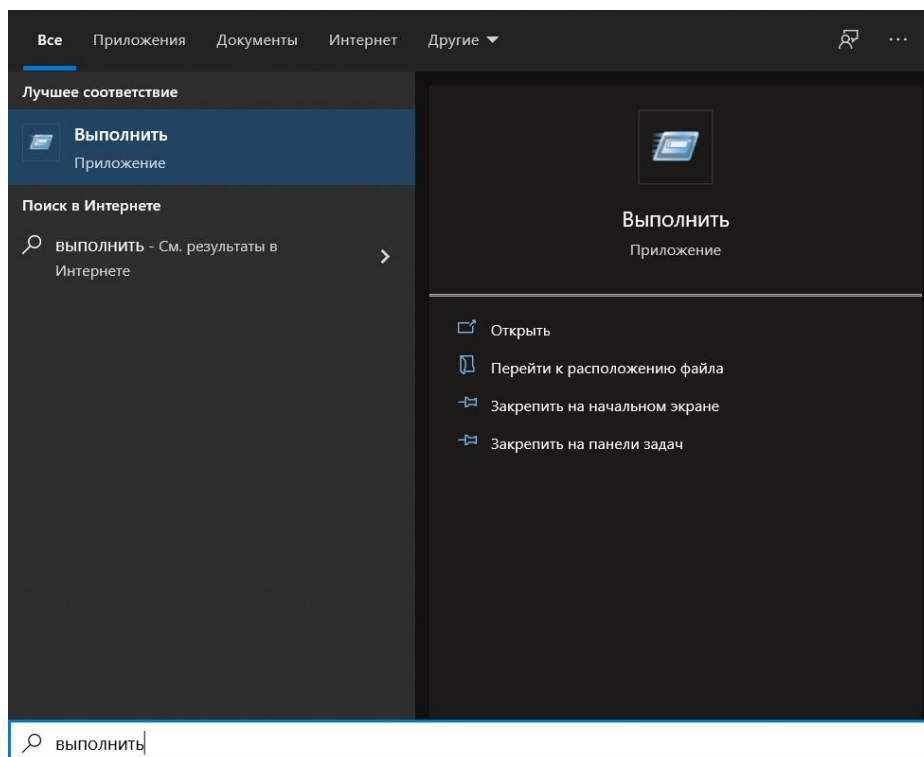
Все Приложения Документы Интернет Другие ▼ ...

Лучшее соответствие

Выполнить
Приложение

Поиск в Интернете

выполнить - См. результаты в Интернете

Выполнить
Приложение

Открыть
Перейти к расположению файла
Закрепить на начальном экране
Закрепить на панели задач

выполнить